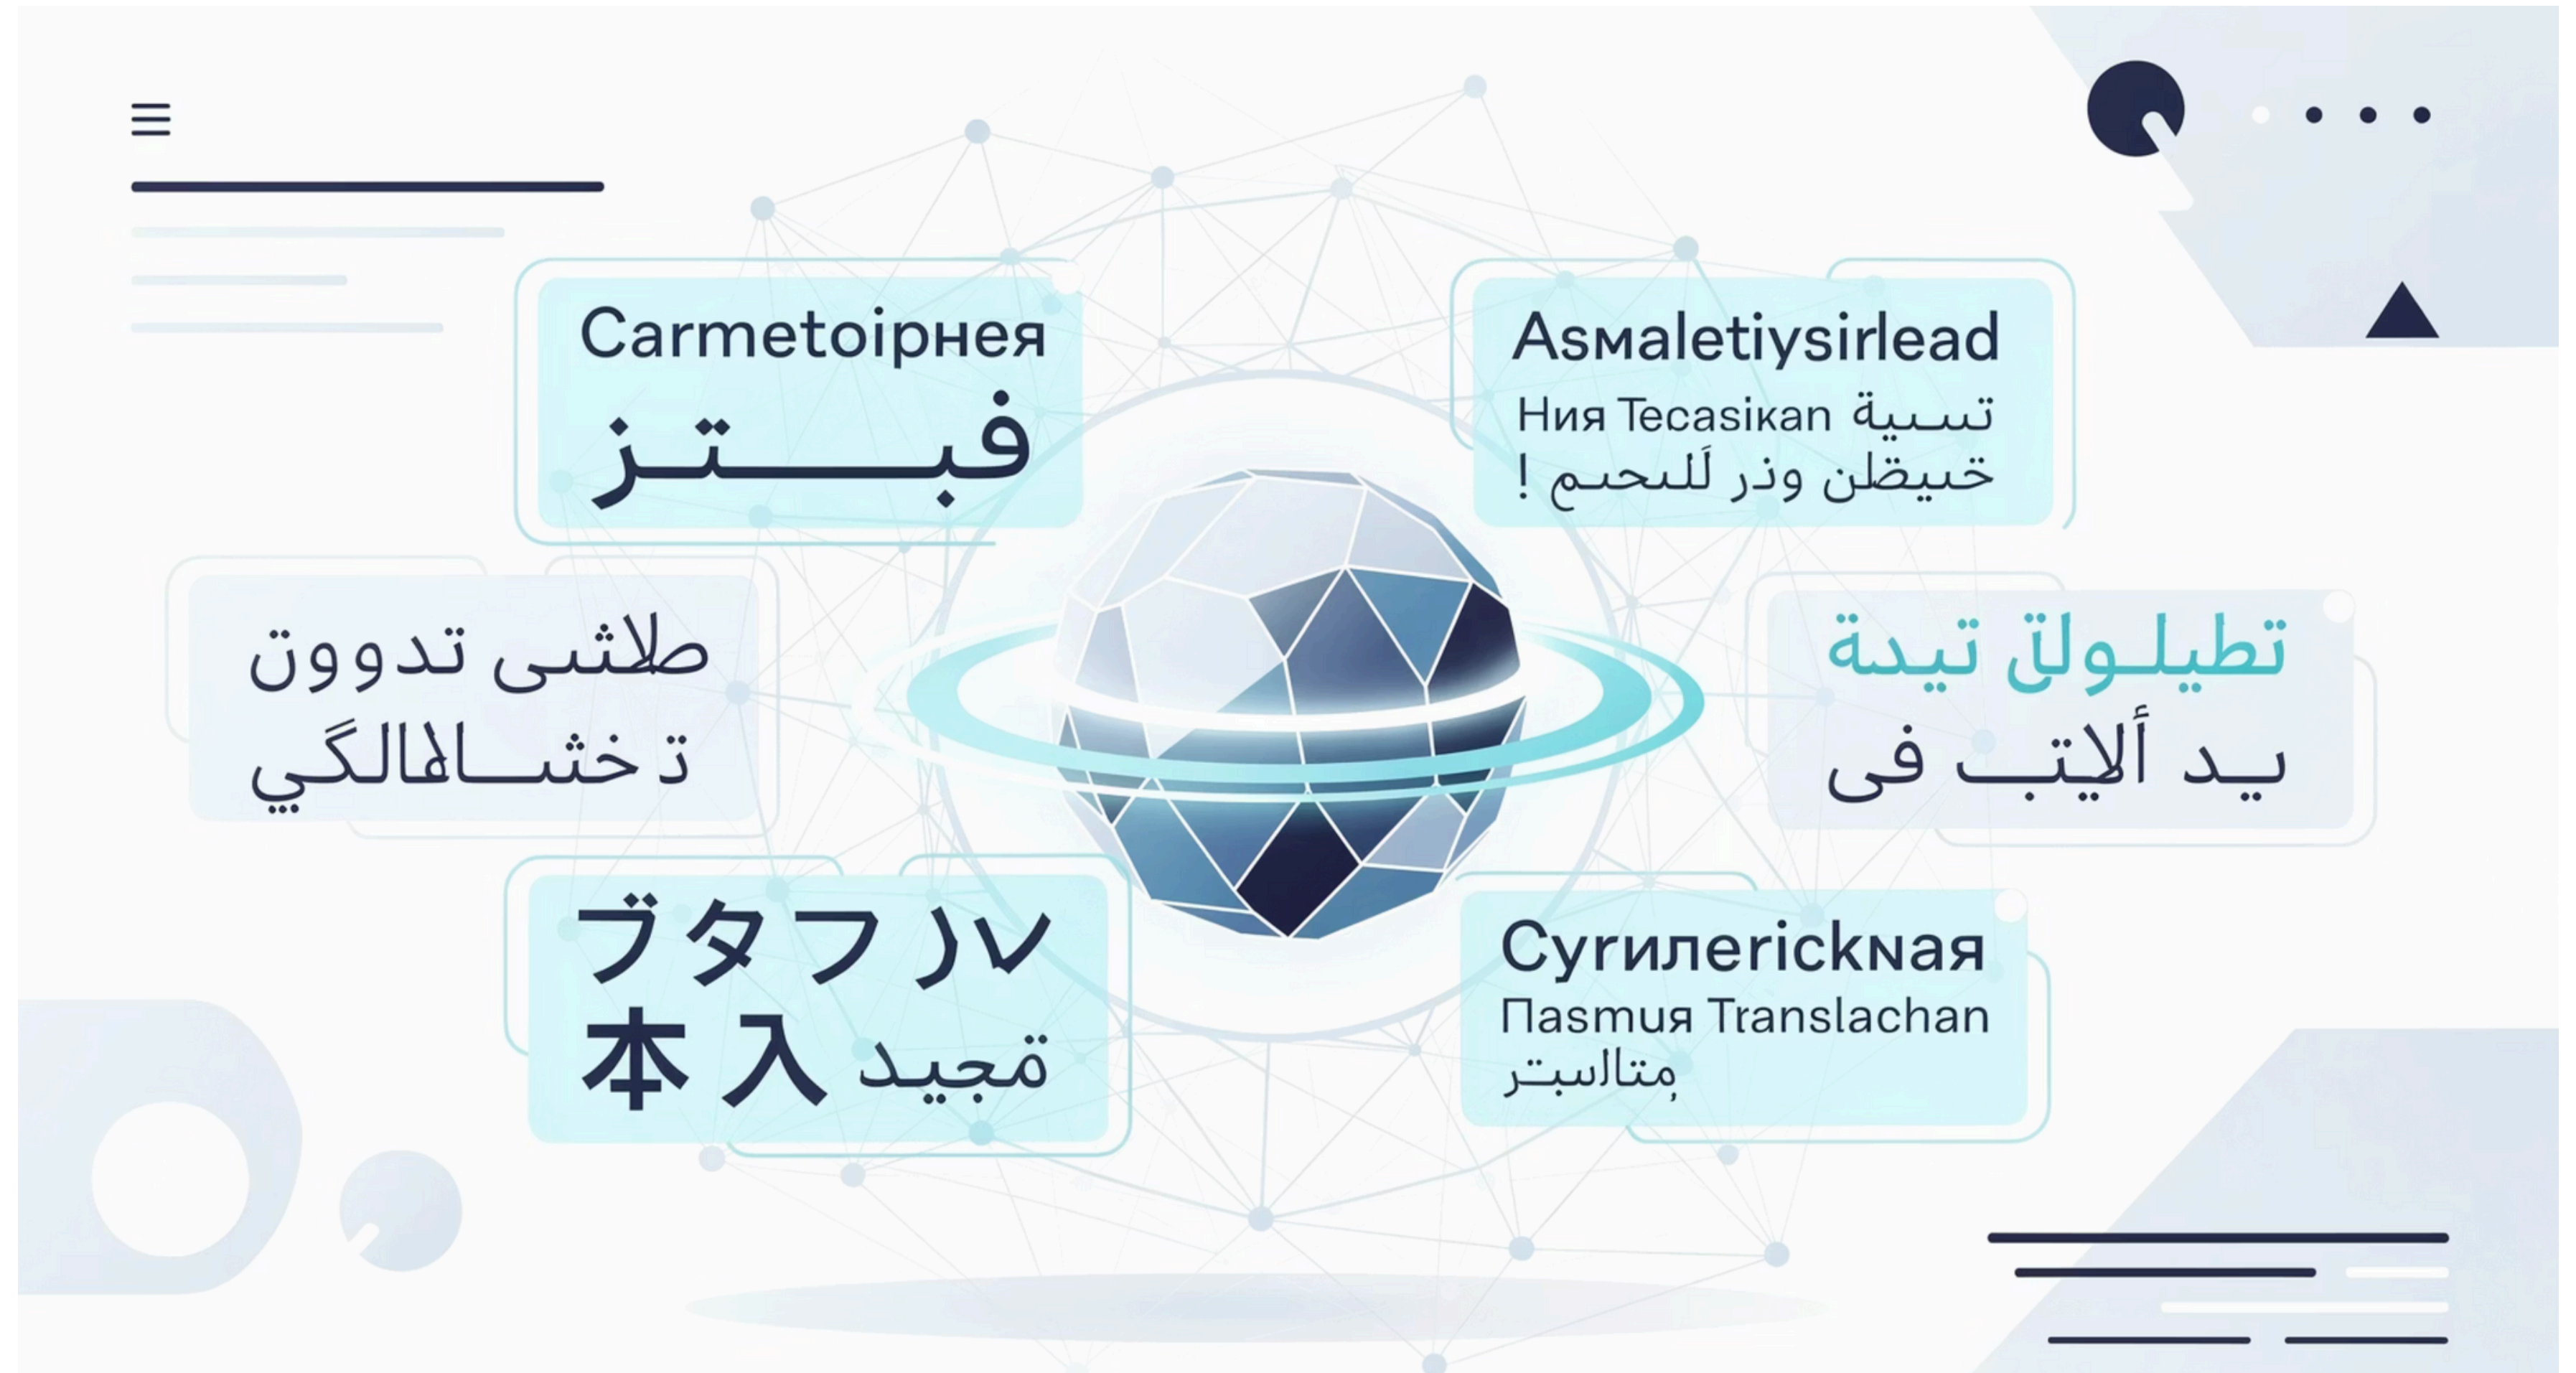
Carmetoipнея
فبــــتــز

Asмaletiysirlead
Ния Tecasikan تسـية
خيطلن ونر لَلحـم !

طلاثى تدوون
تـ خثـاـلفالگي

تطيلـولڵ تيدة
يـد ألايتـب فى

ブタフ ﾉν
本入 مّجيد

Cyrилericкnaя
Пasmuя Translachan
مِتالسبتـر